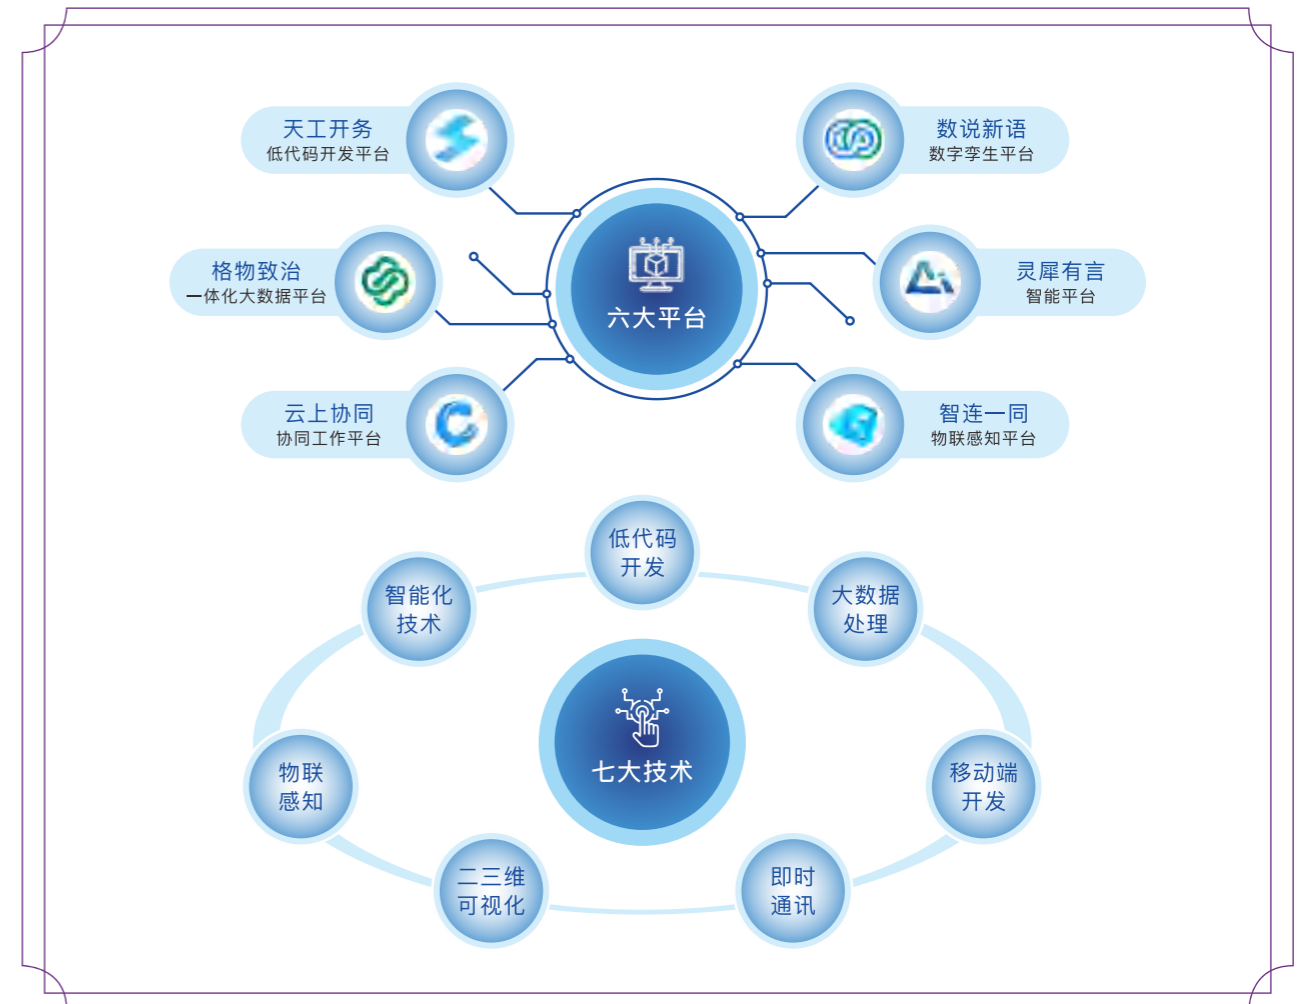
天工开务
低代码开发平台

数说新语
数字孪生平台

格物致治
一体化大数据平台

六大平台

灵犀有言
智能平台

云上协同
协同工作平台

智连一同
物联感知平台

低代码
开发

智能化
技术

大数据
处理

七大技术

物联
感知

移动端
开发

二三维
可视化

即时
通讯